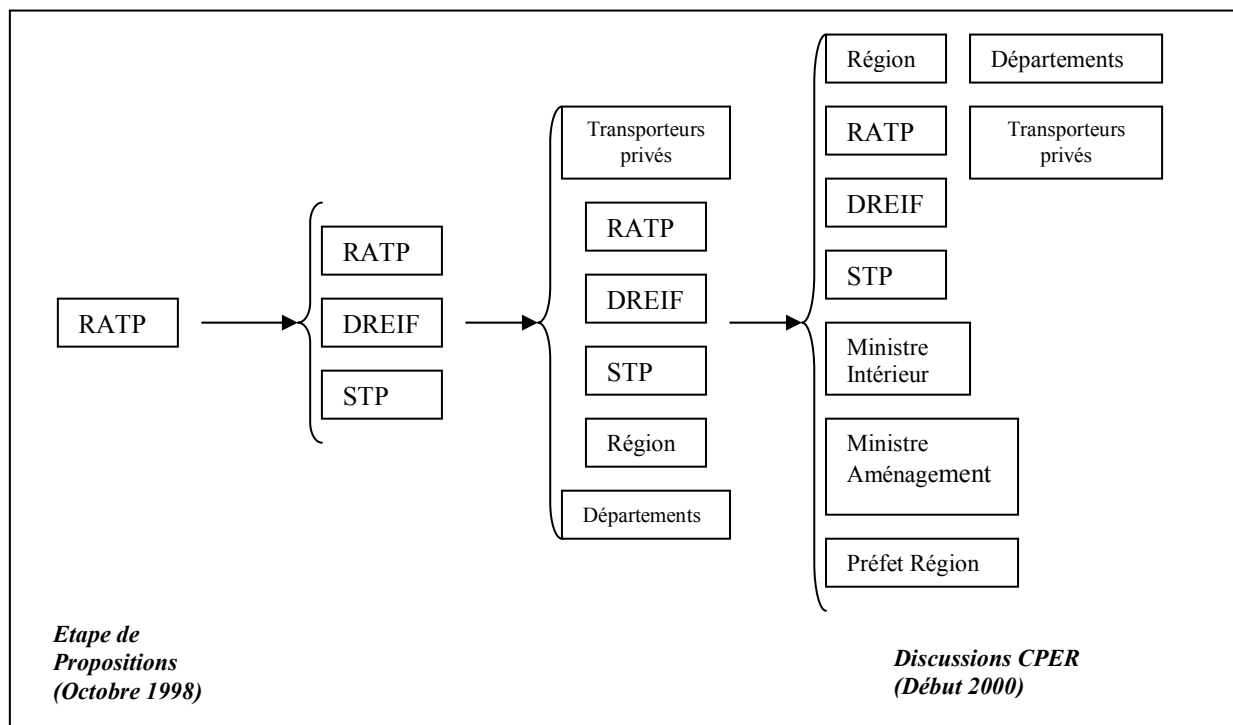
RATP

RATP
DREIF
STP

Transporteurs privés
RATP
DREIF
STP
Région
Départements

Région
Départements
RATP
Transporteurs privés
DREIF
STP
Ministre Intérieur
Ministre Aménagement
Préfet Région

*Etape de Propositions (Octobre 1998)*

*Discussions CPER (Début 2000)*